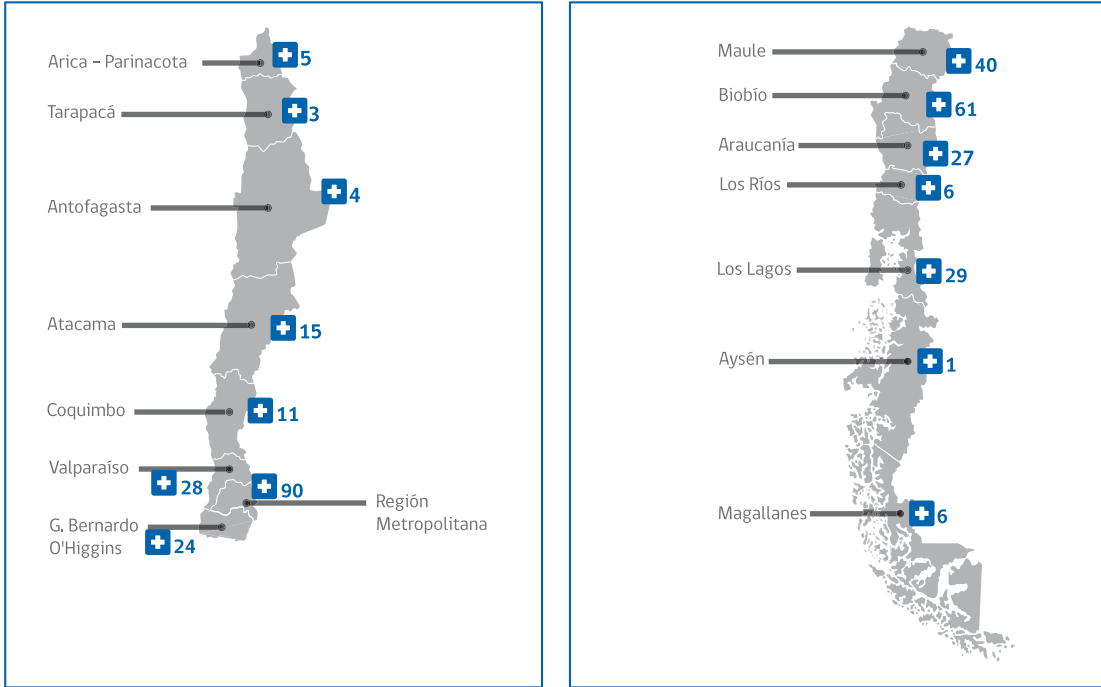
Arica - Parinacota 5

Tarapacá 3

Antofagasta 4

Atacama 15

Coquimbo 11

Valparaíso 28

90 Región Metropolitana

G. Bernardo O'Higgins 24

Maule 40

Biobío 61

Araucanía 27

Los Ríos 6

Los Lagos 29

Aysén 1

Magallanes 6